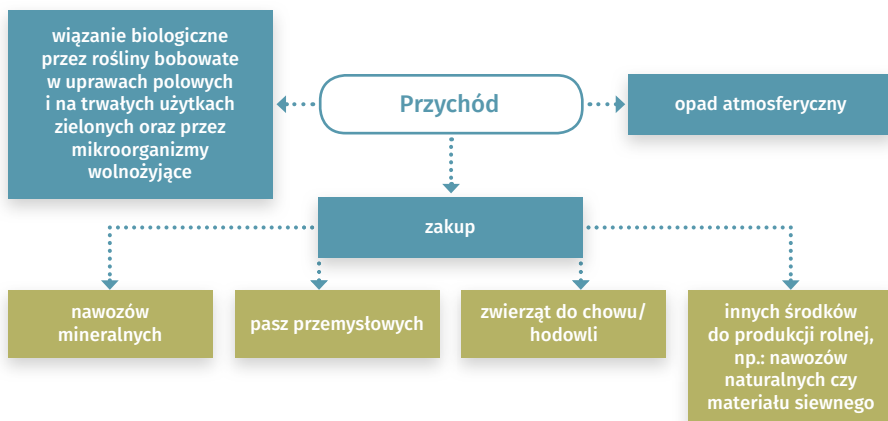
wiązanie biologiczne przez rośliny bobowate w uprawach polowych i na trwałych użytkach zielonych oraz przez mikroorganizmy wolnożyjące

Przychód

opad atmosferyczny

zakup

nawozów mineralnych

pasz przemysłowych

zwierząt do chowu/ hodowli

innych środków do produkcji rolnej, np.: nawozów naturalnych czy materiału siewnego